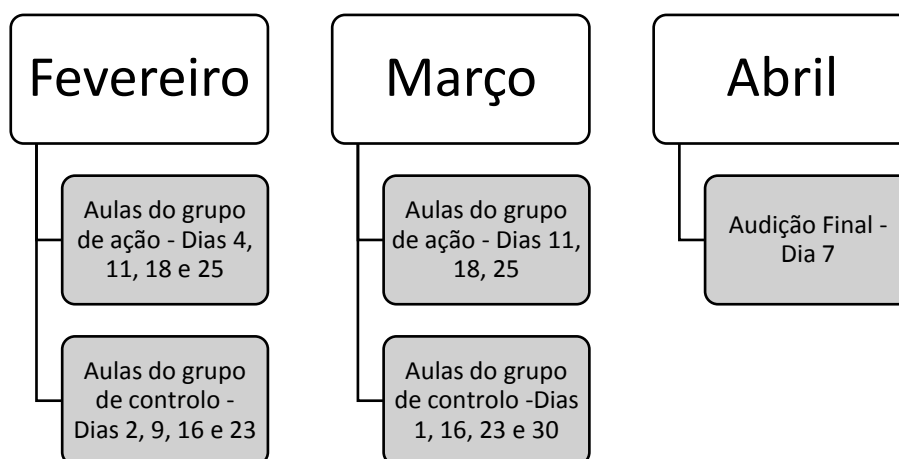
Fevereiro

Aulas do grupo de ação - Dias 4, 11, 18 e 25

Aulas do grupo de controlo - Dias 2, 9, 16 e 23

Março

Aulas do grupo de ação - Dias 11, 18, 25

Aulas do grupo de controlo -Dias 1, 16, 23 e 30

Abril

Audição Final - Dia 7